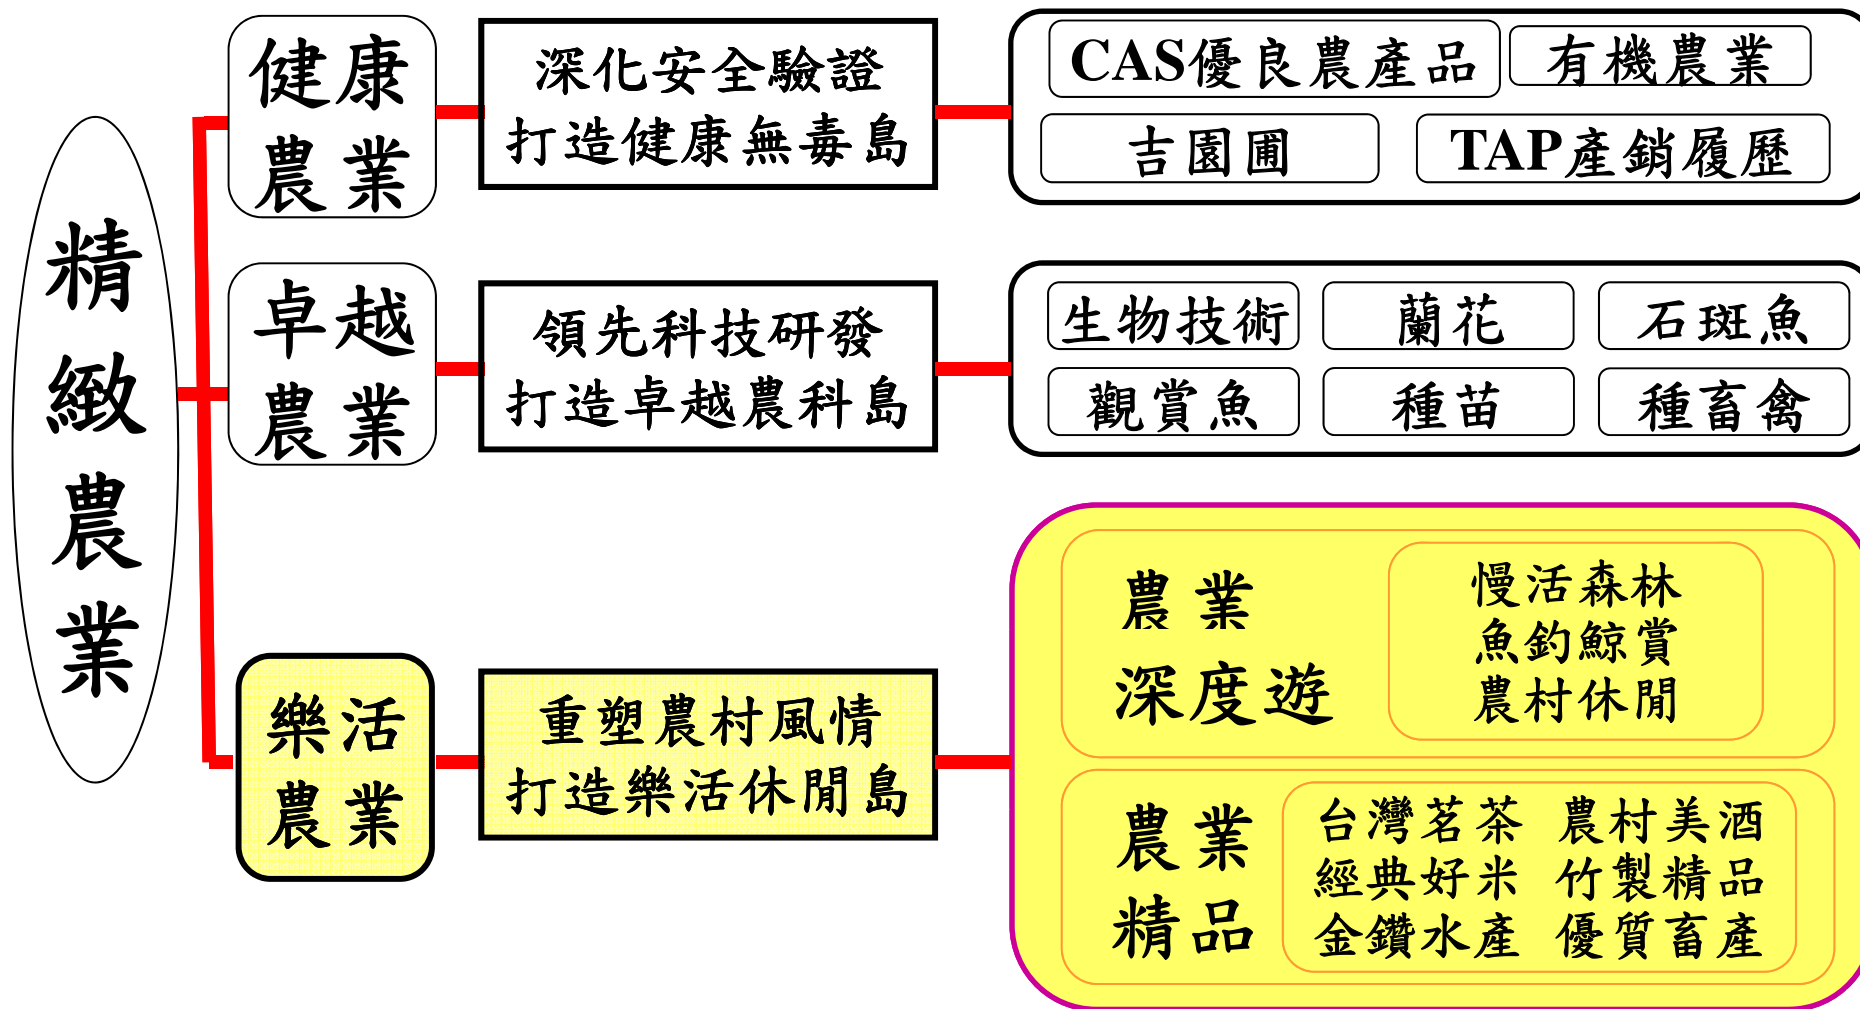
精緻農業

健康農業

深化安全驗證
打造健康無毒島

CAS優良農產品
有機農業
吉園圃
TAP產銷履歷

卓越農業

領先科技研發
打造卓越農科島

生物技術
蘭花
石斑魚
觀賞魚
種苗
種畜禽

樂活農業

重塑農村風情
打造樂活休閒島

農業深度遊

慢活森林
魚釣鯨賞
農村休閒

農業精品

台灣茗茶
經典好米
金鑽水產

農村美酒
竹製精品
優質畜產